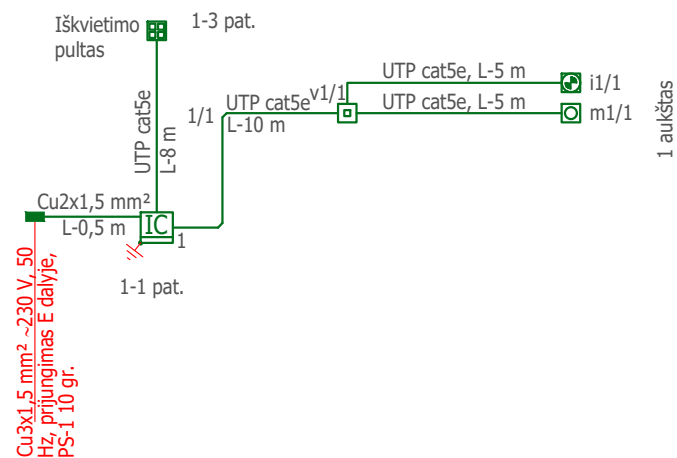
Iškvietimo pultas

1-3 pat.

UTP cat5e
L-8 m

1/1

UTP cat5e
L-10 m

v1/1

UTP cat5e, L-5 m

i1/1

UTP cat5e, L-5 m

m1/1

1 aukštas

Cu2x1,5 mm²
L-0,5 m

IC

1

1-1 pat.

Cu3x1,5 mm² ~230 V, 50 Hz, prijungimas E dalyje, PS-1 10 gr.